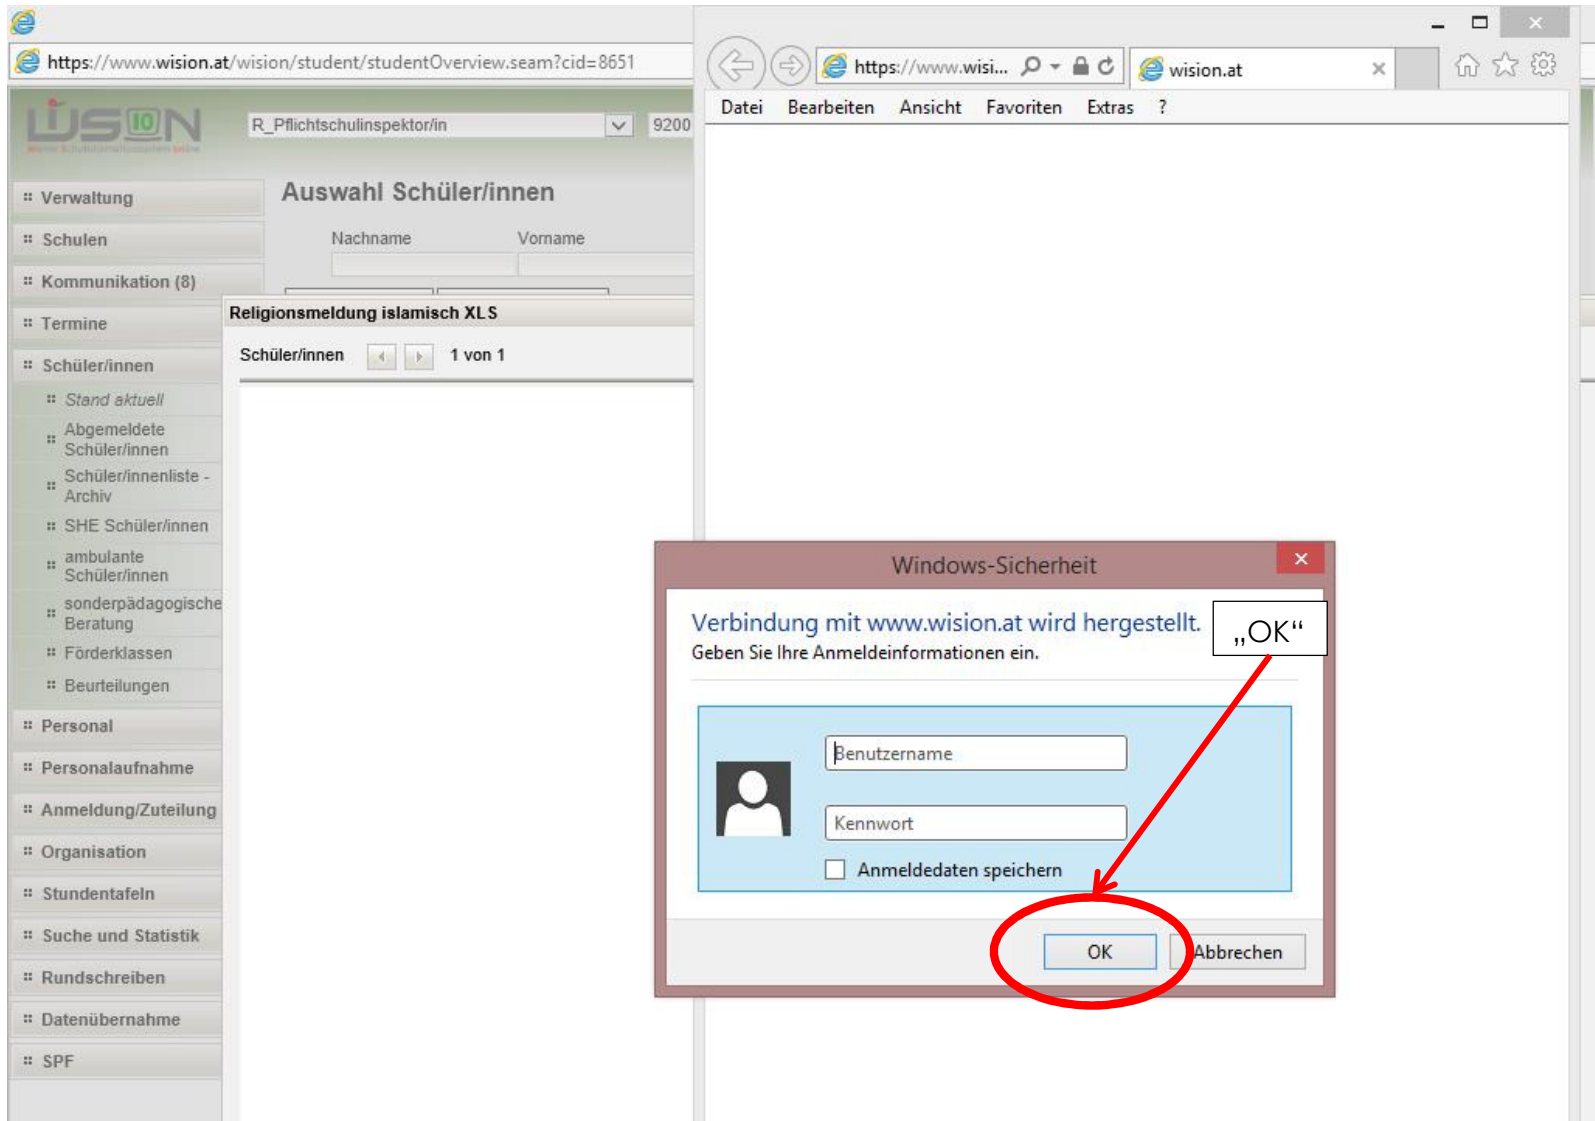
https://www.wision.at/wision/student/studentOverview.seam?cid=8651

WISION

R_Pflichtschulinspektor/in

9200

Verwaltung
Schulen
Kommunikation (8)
Termine
Schüler/innen
Stand aktuell
Abgemeldete Schüler/innen
Schüler/innenliste - Archiv
SHE Schüler/innen
ambulante Schüler/innen
sonderpädagogische Beratung
Förderklassen
Beurteilungen
Personal
Personalaufnahme
Anmeldung/Zuteilung
Organisation
Stundentafeln
Suche und Statistik
Rundschreiben
Datenübernahme
SPF

Auswahl Schüler/innen

Nachname
Vorname

Religionsmeldung islamisch XLS

Schüler/innen
1 von 1

https://www.wisi...
wision.at

Datei Bearbeiten Ansicht Favoriten Extras ?

Windows-Sicherheit

Verbindung mit www.wision.at wird hergestellt.
Geben Sie Ihre Anmeldeinformationen ein.

„OK“

Benutzername
Kennwort
Anmeldedaten speichern

OK
Abbrechen